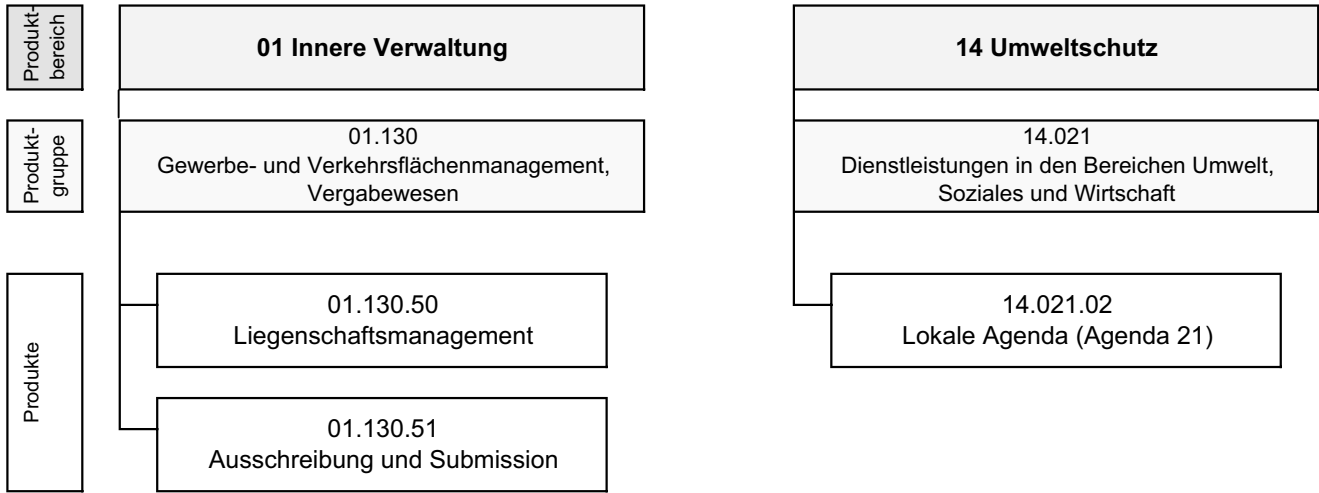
Produktbereich

01 Innere Verwaltung

14 Umweltschutz

Produktgruppe

01.130
Gewerbe- und Verkehrsflächenmanagement, Vergabewesen

14.021
Dienstleistungen in den Bereichen Umwelt, Soziales und Wirtschaft

Produkte

01.130.50
Liegenschaftsmanagement

14.021.02
Lokale Agenda (Agenda 21)

01.130.51
Ausschreibung und Submission